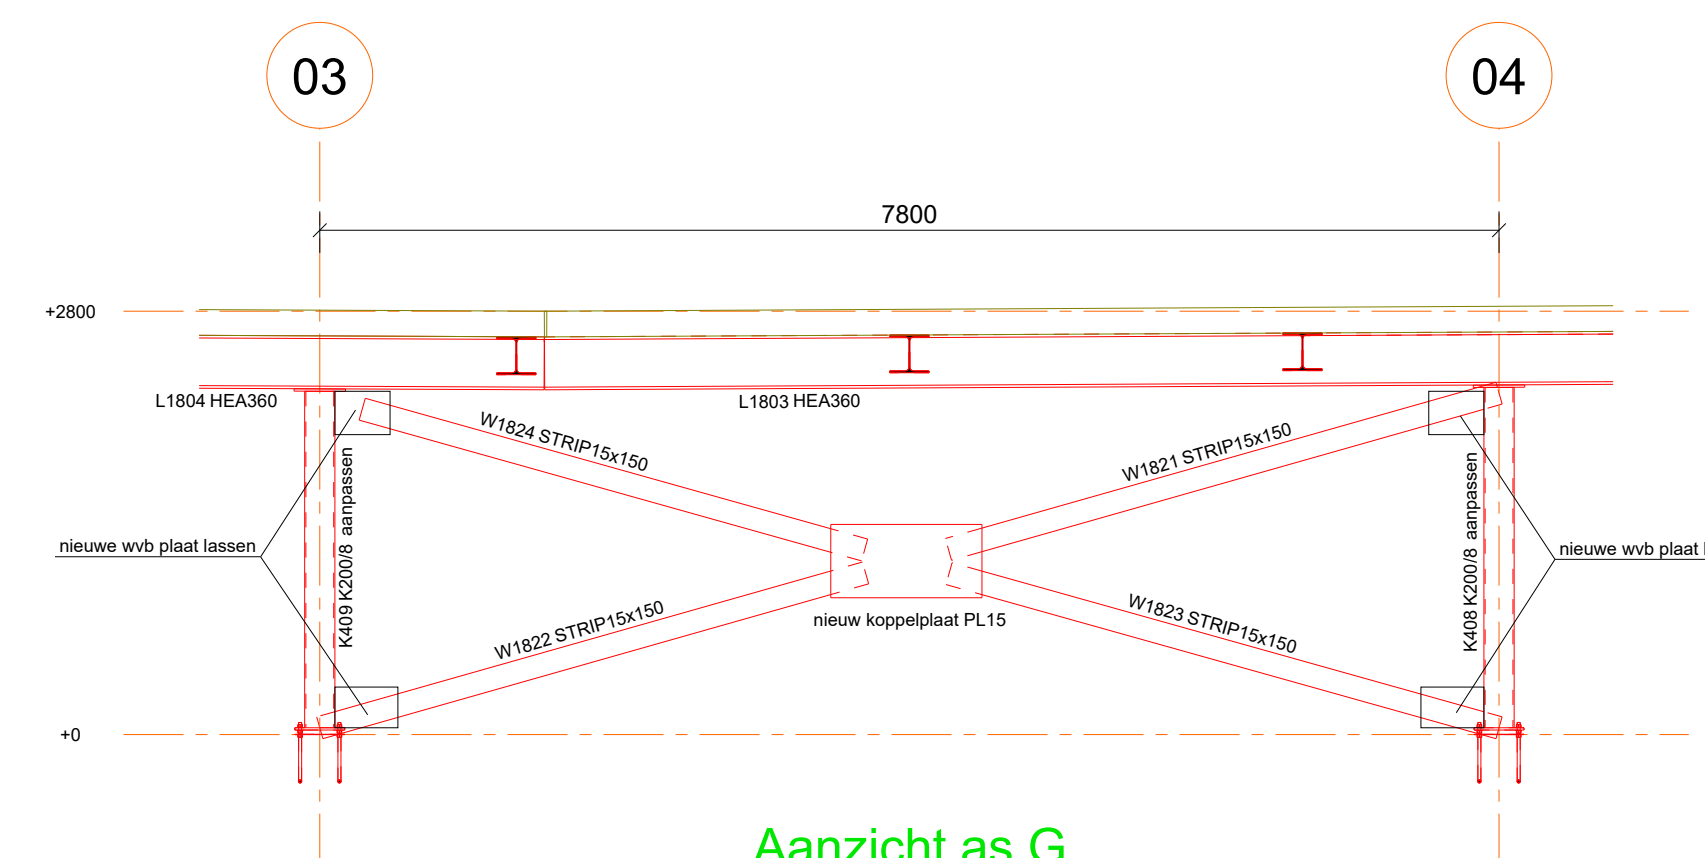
03

04

7800

+2800

L1804 HEA360

L1803 HEA360

W1824 STRIP15x150

W1821 STRIP15x150

K409 K200/8 aanpassen

K408 K200/8 aanpassen

nieuwe wvb plaat lassen

nieuwe wvb plaat l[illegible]

W1822 STRIP15x150

nieuw koppelplaat PL15

W1823 STRIP15x150

+0

Aanzicht as G